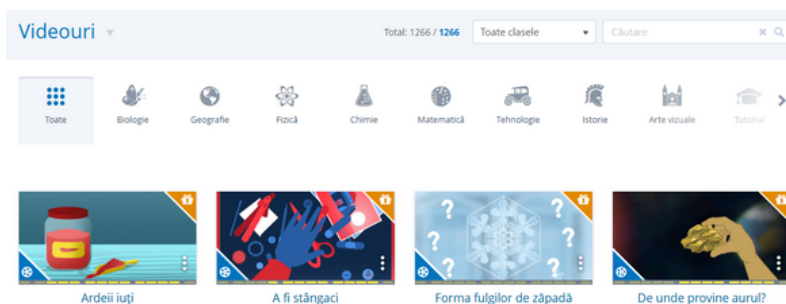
Videouri

Total: 1266 / 1266

Toate clasele

Căutare

Toate

Biologie

Geografie

Fizică

Chimie

Matematică

Tehnologie

Istorie

Arte vizuale

Tutorial

Ardeii iuți

A fi stângaci

Forma fulgilor de zăpadă

De unde provine aurul?